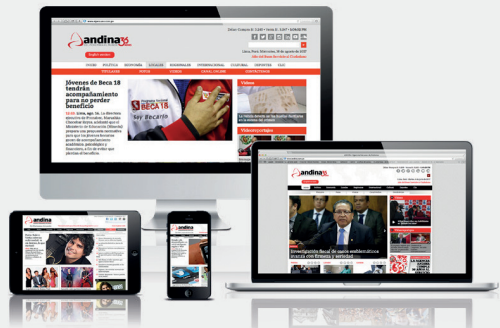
andina 95

INICIO POLÍTICA ECONOMÍA SOCIEDAD REGIONALES INTERNACIONAL CULTURAL DEPORTES EEUU

Jóvenes de Beca 18 tendrán acompañamiento para no perder beneficio

BECA 18

Soy Becario

Videos

andina

andina

andina

andina

Investigación fiscal de caso emblemático avanzó con firmeza y seriedad